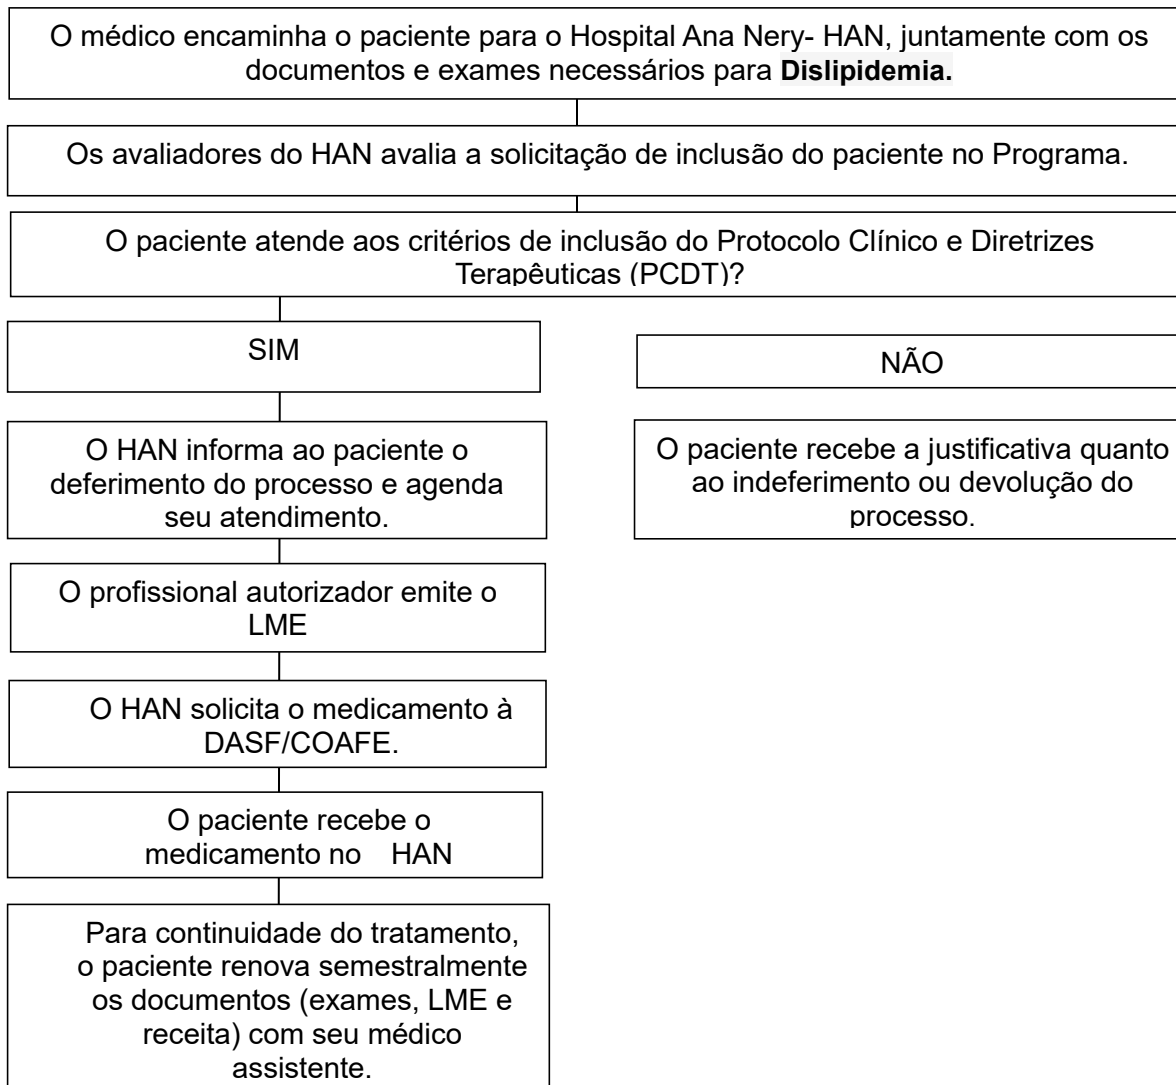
O médico encaminha o paciente para o Hospital Ana Nery- HAN, juntamente com os documentos e exames necessários para **Dislipidemia.**

Os avaliadores do HAN avalia a solicitação de inclusão do paciente no Programa.

O paciente atende aos critérios de inclusão do Protocolo Clínico e Diretrizes Terapêuticas (PCDT)?

SIM

O HAN informa ao paciente o deferimento do processo e agenda seu atendimento.

O profissional autorizador emite o LME

O HAN solicita o medicamento à DASF/COAFE.

O paciente recebe o medicamento no HAN

Para continuidade do tratamento, o paciente renova semestralmente os documentos (exames, LME e receita) com seu médico assistente.

NÃO

O paciente recebe a justificativa quanto ao indeferimento ou devolução do processo.